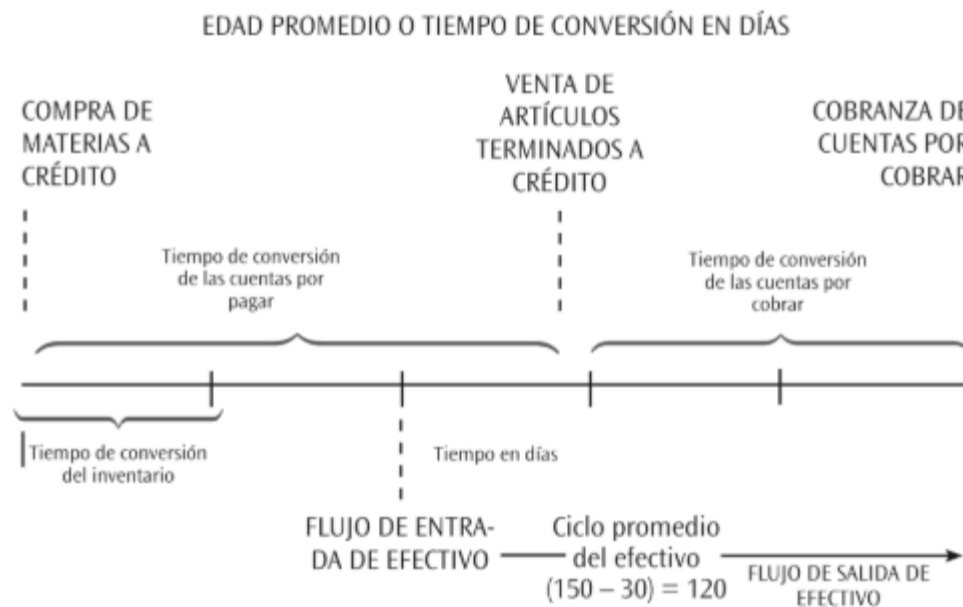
EDAD PROMEDIO O TIEMPO DE CONVERSIÓN EN DÍAS

COMPRA DE MATERIAS A CRÉDITO

VENTA DE ARTÍCULOS TERMINADOS A CRÉDITO

COBRANZA DE CUENTAS POR COBRAR

Tiempo de conversión de las cuentas por pagar

Tiempo de conversión de las cuentas por cobrar

Tiempo de conversión del inventario

Tiempo en días

FLUJO DE ENTRADA DE EFECTIVO

Ciclo promedio del efectivo $(150 - 30) = 120$

FLUJO DE SALIDA DE EFECTIVO